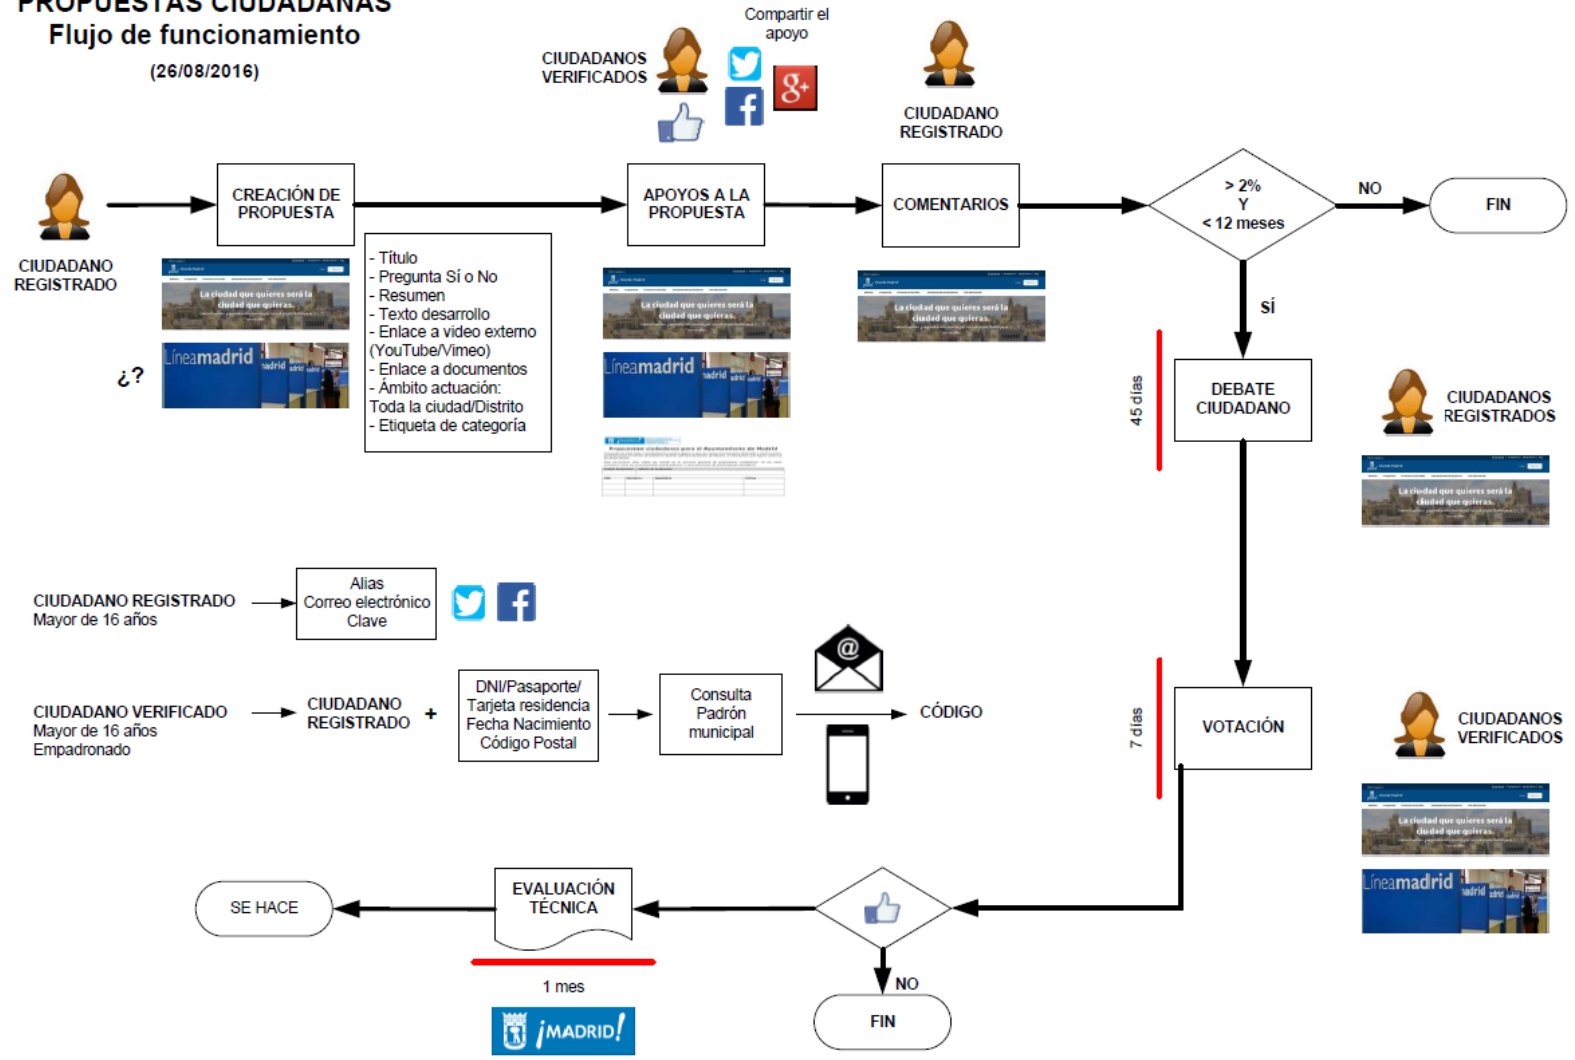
PROPUESTAS CIUDADANAS
Flujo de funcionamiento
(26/08/2016)

CIUDADANOS VERIFICADOS

Compartir el apoyo

CIUDADANO REGISTRADO

CIUDADANO REGISTRADO

CREACIÓN DE PROPUESTA

APOYOS A LA PROPUESTA

COMENTARIOS

> 2%
Y
< 12 meses

NO

FIN

SÍ

La ciudad que quieres será la ciudad que quieras.

Líneamadrid

¿?

- Título
- Pregunta Sí o No
- Resumen
- Texto desarrollo
- Enlace a video externo (YouTube/Vimeo)
- Enlace a documentos
- Ámbito actuación: Toda la ciudad/Distrito
- Etiqueta de categoría

La ciudad que quieres será la ciudad que quieras.

Líneamadrid

Propuestas ciudadanas para el Ayuntamiento de Madrid

La ciudad que quieres será la ciudad que quieras.

45 días

DEBATE CIUDADANO

CIUDADANOS REGISTRADOS

La ciudad que quieres será la ciudad que quieras.

CIUDADANO REGISTRADO
Mayor de 16 años

Alias
Correo electrónico
Clave

CIUDADANO VERIFICADO
Mayor de 16 años
Empadronado

CIUDADANO REGISTRADO

+

DNI/Pasaporte/
Tarjeta residencia
Fecha Nacimiento
Código Postal

Consulta Padrón municipal

@

CÓDIGO

7 días

VOTACIÓN

CIUDADANOS VERIFICADOS

La ciudad que quieres será la ciudad que quieras.

Líneamadrid

SE HACE

EVALUACIÓN TÉCNICA

1 mes

¡MADRID!

NO

FIN